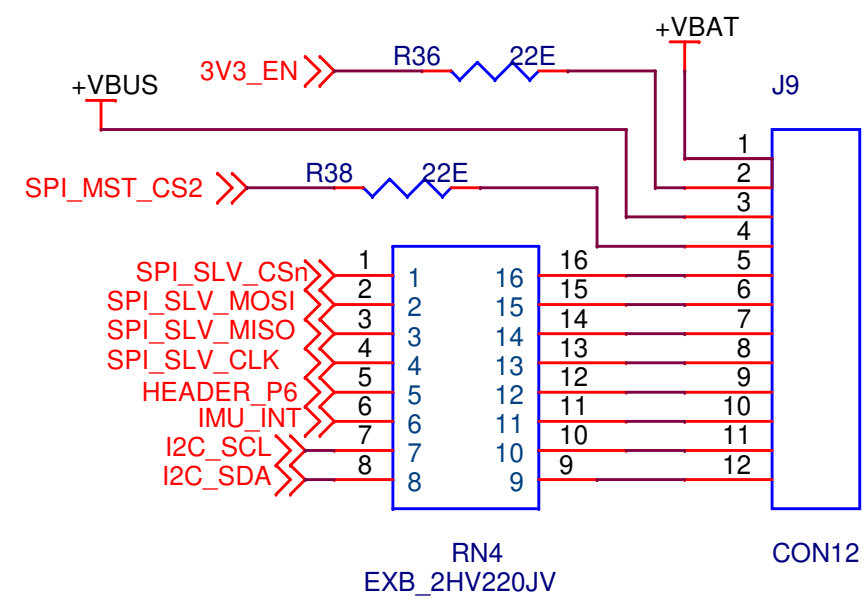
+VBAT

3V3_EN

R36

22E

J9

+VBUS

SPI_MST_CS2

R38

22E

1
2
3
4
5
6
7
8
9
10
11
12

SPI_SLV_CSn
SPI_SLV_MOSI
SPI_SLV_MISO
SPI_SLV_CLK
HEADER_P6
IMU_INT
I2C_SCL
I2C_SDA

1
2
3
4
5
6
7
8

1
2
3
4
5
6
7
8

16
15
14
13
12
11
10
9

16
15
14
13
12
11
10
9

RN4
EXB_2HV220JV

CON12